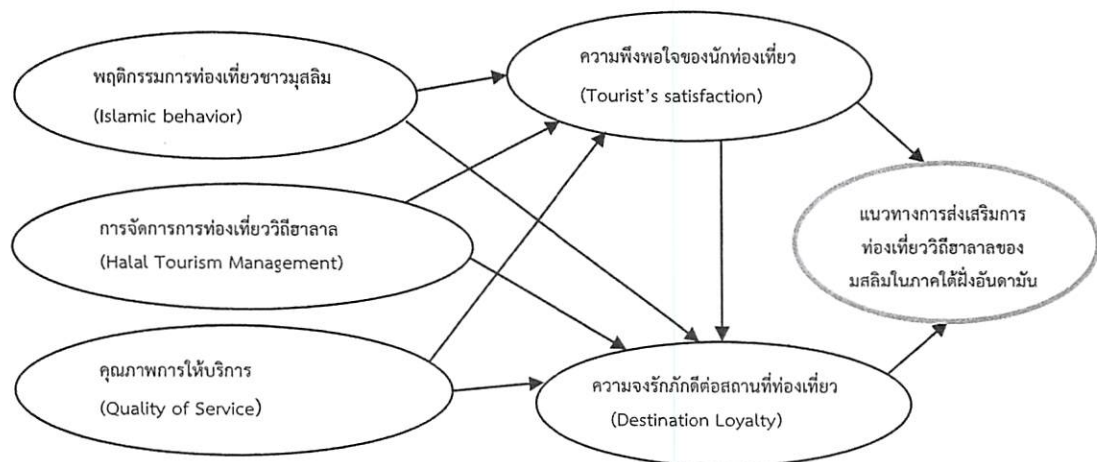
พฤติกรรมการท่องเที่ยวชาวมุสลิม
(Islamic behavior)

ความพึงพอใจของนักท่องเที่ยว
(Tourist's satisfaction)

การจัดการการท่องเที่ยววิถีฮาลาล
(Halal Tourism Management)

แนวทางการส่งเสริมการท่องเที่ยววิถีฮาลาลของมุสลิมในภาคใต้ฝั่งอันดามัน

คุณภาพการให้บริการ
(Quality of Service)

ความจงรักภักดีต่อสถานที่ท่องเที่ยว
(Destination Loyalty)